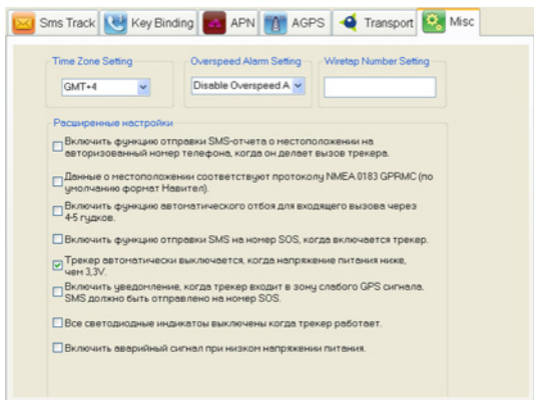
Sms Track | Key Binding | APN | AGPS | Transport | Misc

Time Zone Setting
GMT+4

Overspeed Alarm Setting
Disable Overspeed A

Wiretap Number Setting

Расширенные настройки

Включить функцию отправки SMS-отчета о местоположении на авторизованный номер телефона, когда он делает вызов трекера.

Данные о местоположении соответствуют протоколу NMEA 0183 GPRMC (по умолчанию формат Навител).

Включить функцию автоматического отбоя для входящего вызова через 4-5 гудков.

Включить функцию отправки SMS на номер SOS, когда включается трекер.

Трекер автоматически выключается, когда напряжение питания ниже, чем 3,3V.

Включить уведомление, когда трекер входит в зону слабого GPS сигнала. SMS должно быть отправлено на номер SOS.

Все светодиодные индикаторы выключены когда трекер работает.

Включить аварийный сигнал при низком напряжении питания.